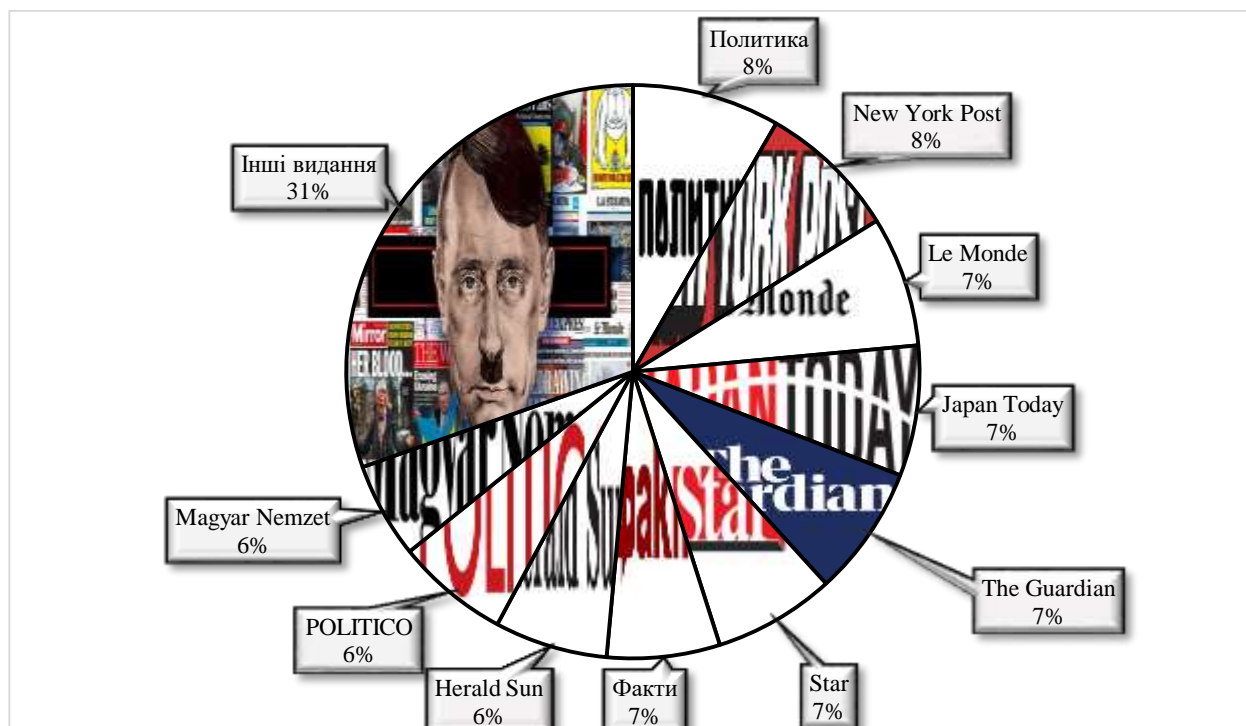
Политика
8%

New York Post
8%

Le Monde
7%

Japan Today
7%

The Guardian
7%

Star
7%

Факти
7%

Herald Sun
6%

POLITICO
6%

Magyar Nemzet
6%

Інші видання
31%

ПОЛИТИ

YORK POS

Monde

TODAY

The Guardian

akist

POLITIC

Herald Su

agyar Nem

Mirror

HER BLOOD

Le Monde